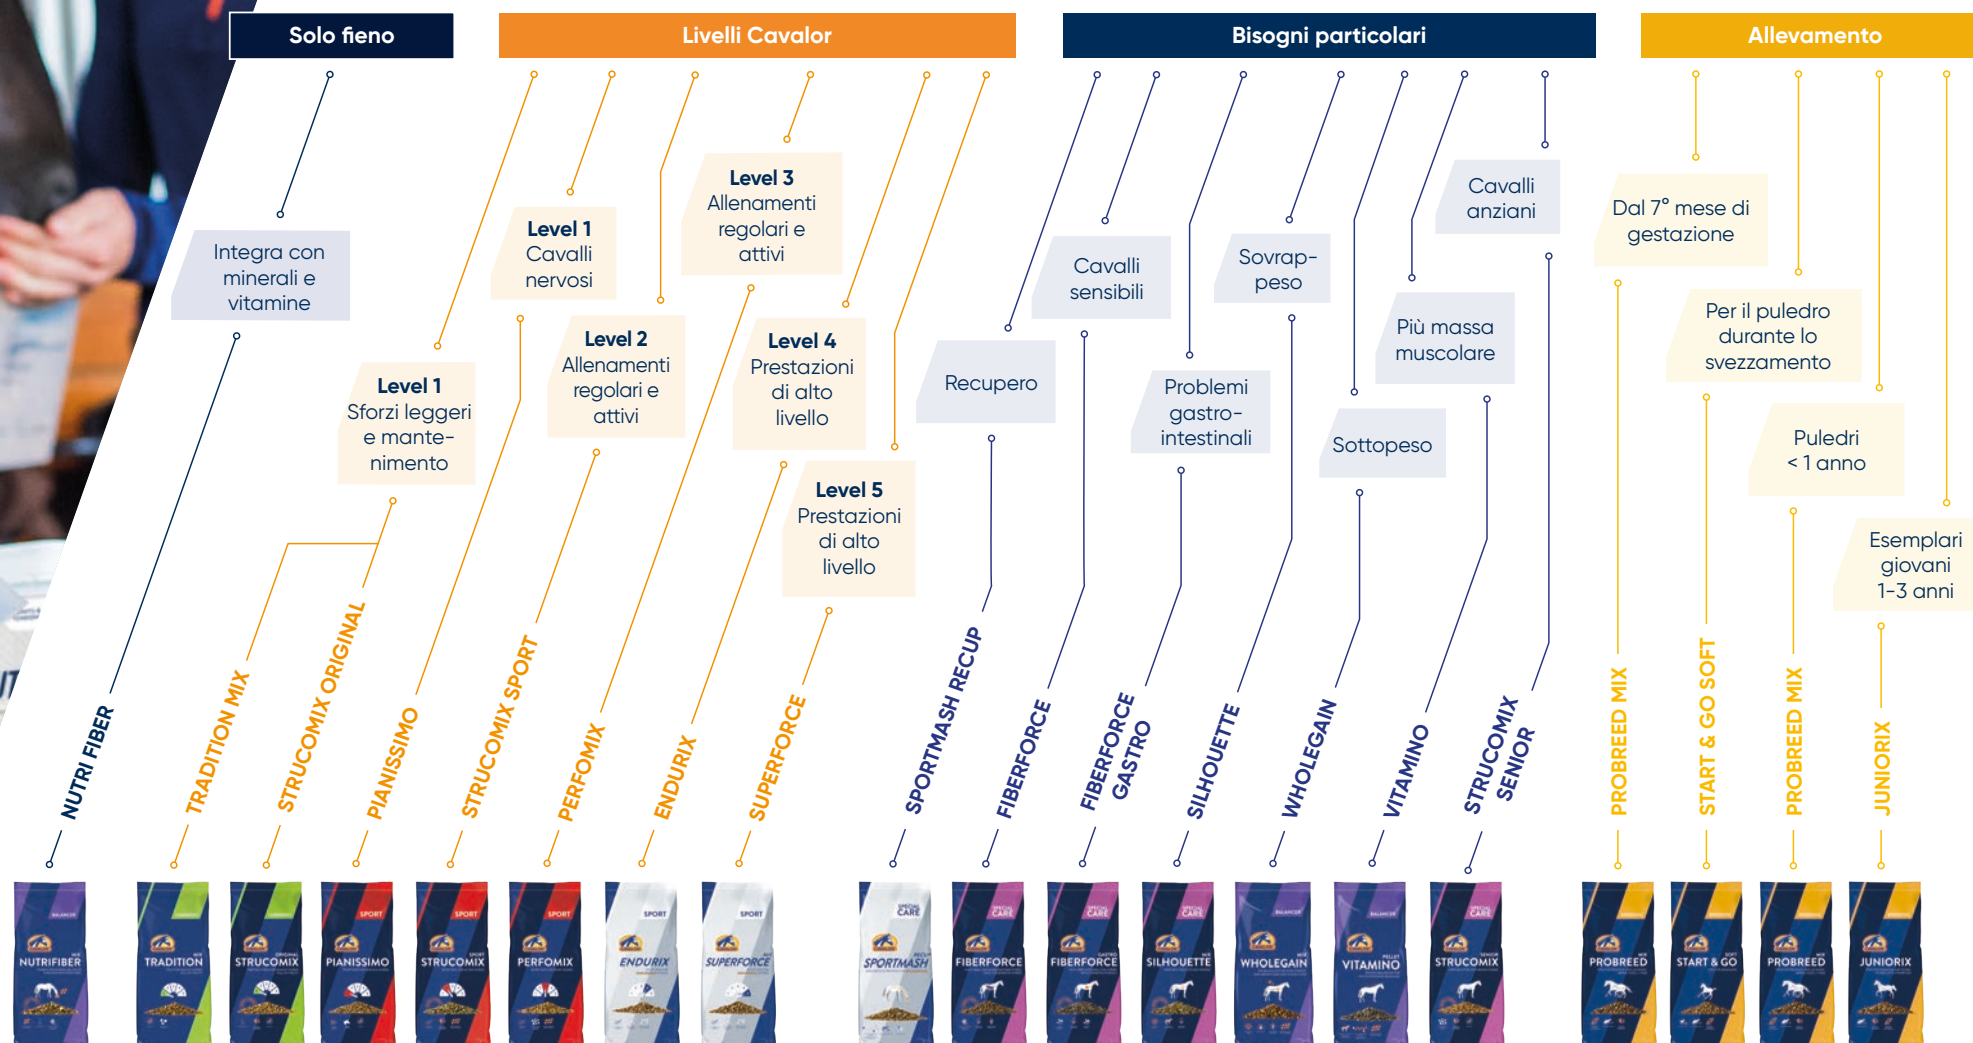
Solo fieno

Livelli Cavalor

Bisogni particolari

Allevamento

Integra con minerali e vitamine

Level 1
Sforzi leggeri e mantenimento

Level 1
Cavalli nervosi

Level 2
Allenamenti regolari e attivi

Level 3
Allenamenti regolari e attivi

Level 4
Prestazioni di alto livello

Level 5
Prestazioni di alto livello

Recupero

Cavalli sensibili

Problemi gastro-intestinali

Sovrap-peso

Sottopeso

Più massa muscolare

Cavalli anziani

Dal 7° mese di gestazione

Per il puledro durante lo svezzamento

Puledri < 1 anno

Esemplari giovani 1-3 anni

NUTRI FIBER

TRADITION MIX

STRUCOMIX ORIGINAL

PIANISSIMO

STRUCOMIX SPORT

PERFOMIX

ENDURIX

SUPERFORCE

SPORTMASH RECUP

FIBERFORCE

FIBERFORCE GASTRO

SILHOUETTE

WHOLEGAIN

VITAMINO

STRUCOMIX SENIOR

PROBREED MIX

START & GO SOFT

PROBREED MIX

JUNIORIX

NUTRIFIBER

TRADITION

STRUCOMIX

PIANISSIMO

STRUCOMIX

PERFOMIX

ENDURIX

SUPERFORCE

SPORTMASH

FIBERFORCE

FIBERFORCE

SILHOUETTE

WHOLEGAIN

VITAMINO

STRUCOMIX

PROBREED

START & GO

PROBREED

JUNIORIX